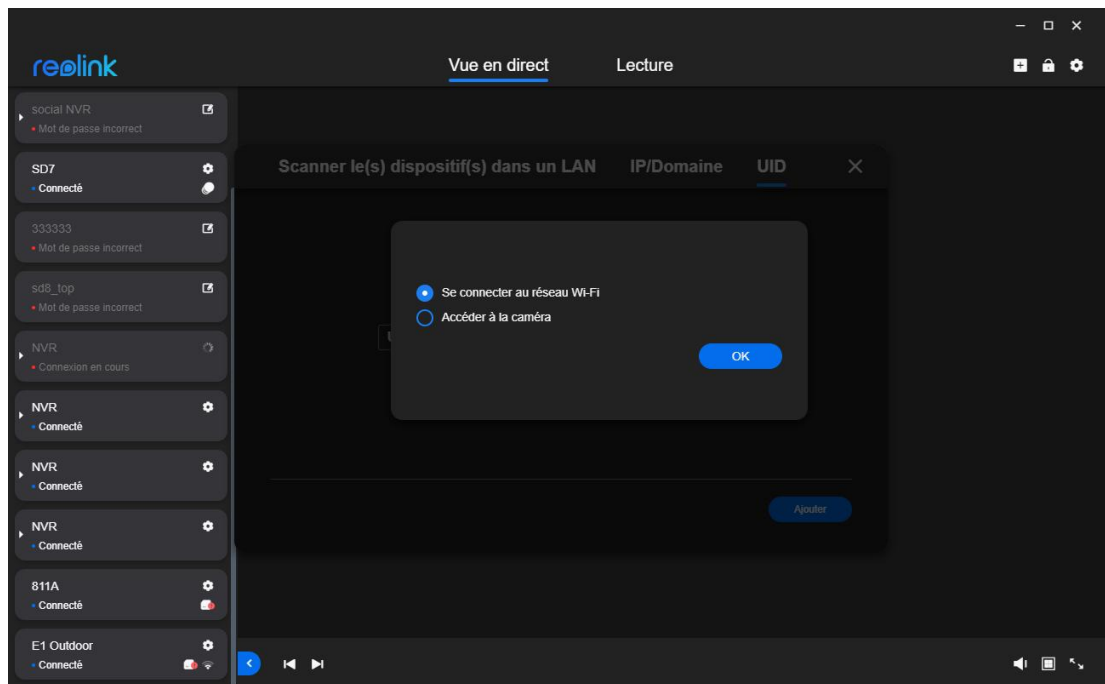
reolink

Vue en direct

Lecture

social NVR
• Mot de passe incorrect

SD7
• Connecté

333333
• Mot de passe incorrect

sd8_top
• Mot de passe incorrect

NVR
• Connexion en cours

NVR
• Connecté

NVR
• Connecté

NVR
• Connecté

811A
• Connecté

E1 Outdoor
• Connecté

Scanner le(s) dispositif(s) dans un LAN

IP/Domaine

UID

Se connecter au réseau Wi-Fi

Accéder à la caméra

OK

Ajouter